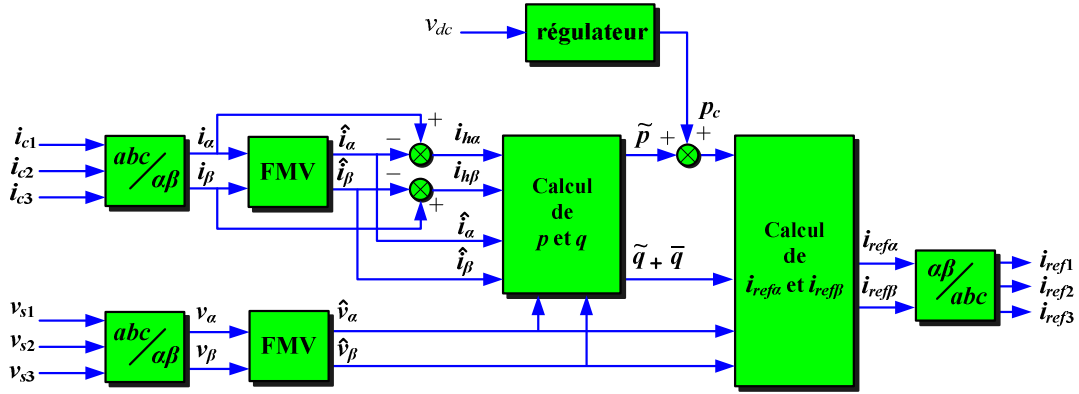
$v_{dc}$

régulateur

$p_c$

$i_{c1}$
$i_{c2}$
$i_{c3}$

abc / αβ

$i_\alpha$
$i_\beta$

FMV

$\hat{i}_\alpha$
$\hat{i}_\beta$

−
+
−
+

$i_{h\alpha}$
$i_{h\beta}$

$\hat{i}_\alpha$
$\hat{i}_\beta$

Calcul de $p$ et $q$

$\widetilde{p}$
+
+

$\widetilde{q} + \overline{q}$

Calcul de $i_{ref\alpha}$ et $i_{ref\beta}$

$i_{ref\alpha}$
$i_{ref\beta}$

αβ / abc

$i_{ref1}$
$i_{ref2}$
$i_{ref3}$

$v_{s1}$
$v_{s2}$
$v_{s3}$

abc / αβ

$v_\alpha$
$v_\beta$

FMV

$\hat{v}_\alpha$
$\hat{v}_\beta$